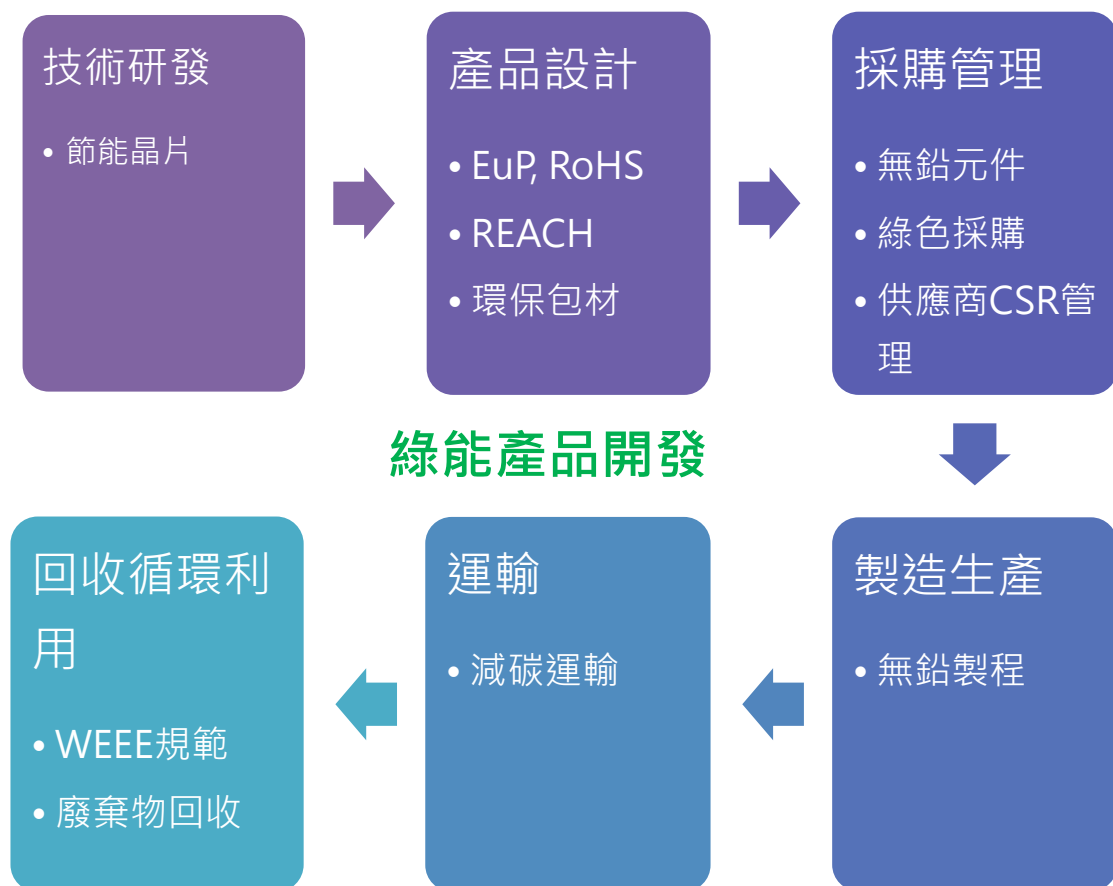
技術研發

• 節能晶片

產品設計

• EuP, RoHS
• REACH
• 環保包材

採購管理

• 無鉛元件
• 綠色採購
• 供應商CSR管理

綠能產品開發

回收循環利用

• WEEE規範
• 廢棄物回收

運輸

• 減碳運輸

製造生產

• 無鉛製程